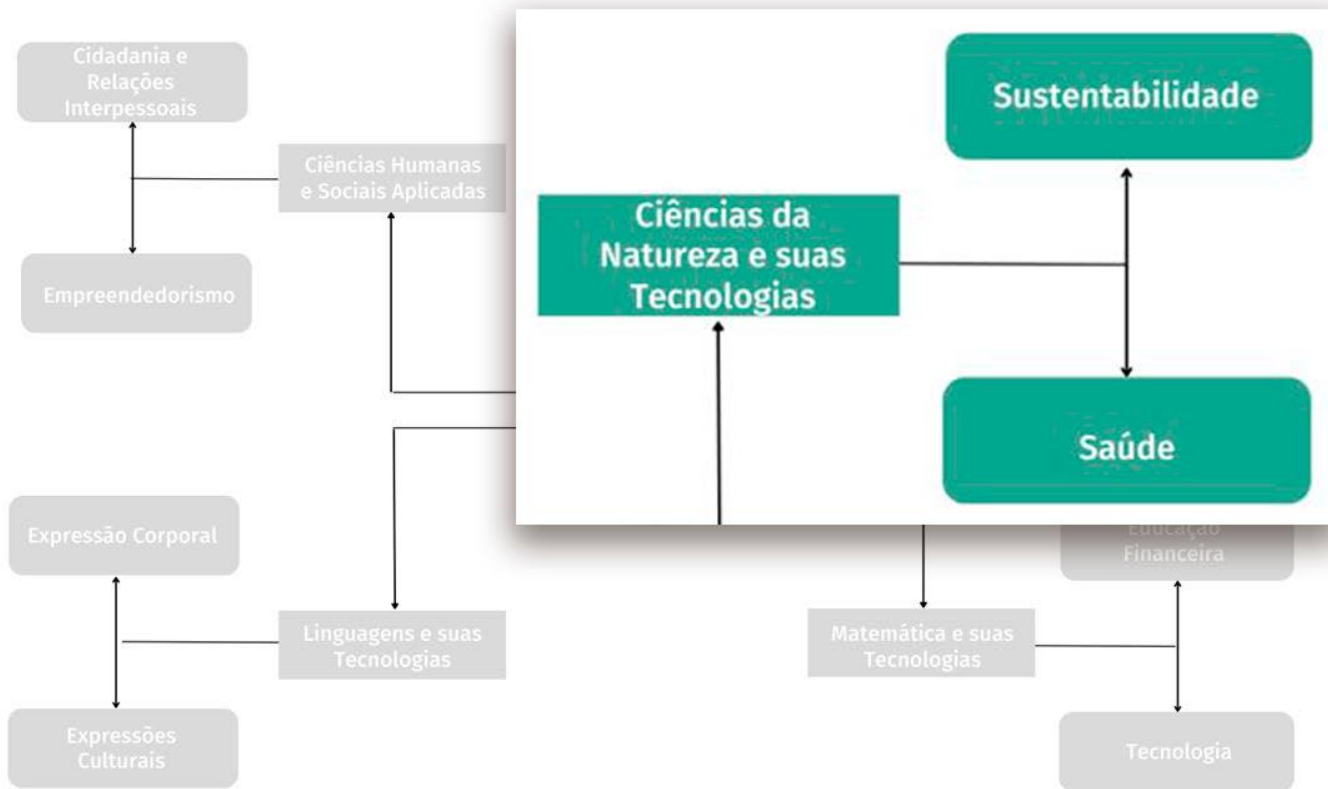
Cidadania e Relações Interpessoais

Ciências Humanas e Sociais Aplicadas

Empreendedorismo

Sustentabilidade

Ciências da Natureza e suas Tecnologias

Saúde

Expressão Corporal

Educação Financeira

Linguagens e suas Tecnologias

Matemática e suas Tecnologias

Expressões Culturais

Tecnologia